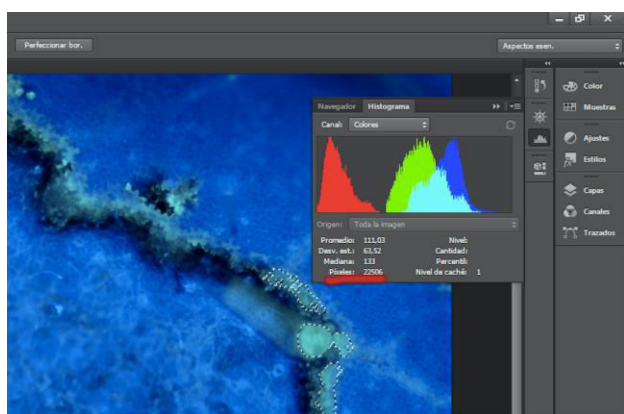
Perfeccionar bor.

Aspectos esen.

Navegador Histograma

Canal: Colores

Origen: Toda la imagen

Promedio: 111,03
Desv. est.: 63,52
Mediana: 133
Píxeles: 22506

Nivel:
Cantidad:
Percentil:
Nivel de caché: 1

Color
Muestras
Ajustes
Estilos
Capas
Canales
Trazados